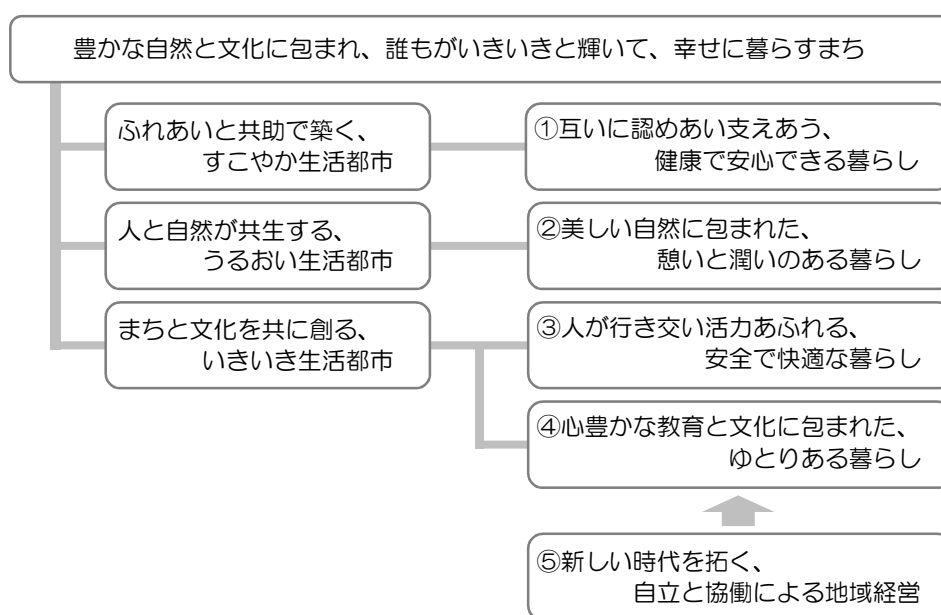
豊かな自然と文化に包まれ、誰もがいきいきと輝いて、幸せに暮らすまち

ふれあいと共助で築く、
すこやか生活都市

①互いに認めあい支えあう、
健康で安心できる暮らし

人と自然が共生する、
うるおい生活都市

②美しい自然に包まれた、
憩いと潤いのある暮らし

まちと文化を共に創る、
いきいき生活都市

③人が行き交い活力あふれる、
安全で快適な暮らし

④心豊かな教育と文化に包まれた、
ゆとりある暮らし

⑤新しい時代を拓く、
自立と協働による地域経営